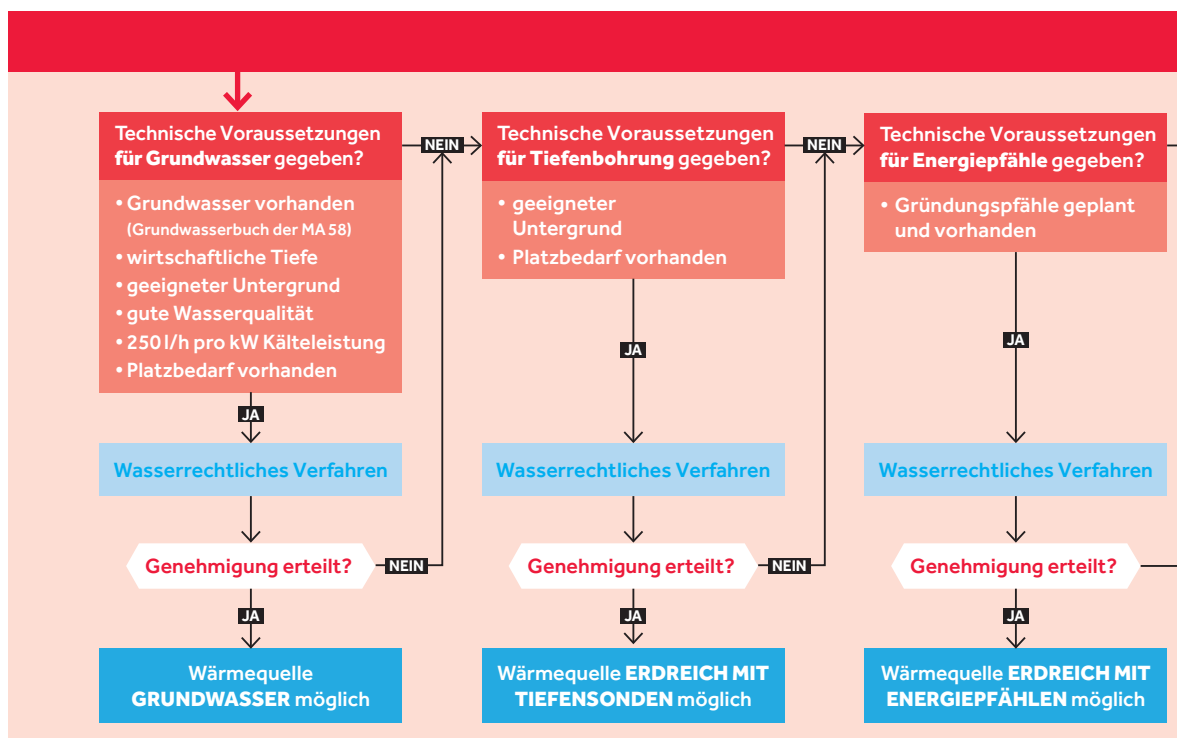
Technische Voraussetzungen für Grundwasser gegeben?

• Grundwasser vorhanden (Grundwasserbuch der MA 58)
• wirtschaftliche Tiefe
• geeigneter Untergrund
• gute Wasserqualität
• 250 l/h pro kW Kälteleistung
• Platzbedarf vorhanden

NEIN

JA

Wasserrechtliches Verfahren

Genehmigung erteilt?

NEIN

JA

Wärmequelle GRUNDWASSER möglich

Technische Voraussetzungen für Tiefenbohrung gegeben?

• geeigneter Untergrund
• Platzbedarf vorhanden

NEIN

JA

Wasserrechtliches Verfahren

Genehmigung erteilt?

NEIN

JA

Wärmequelle ERDREICH MIT TIEFENSONDEN möglich

Technische Voraussetzungen für Energiepfähle gegeben?

• Gründungspfähle geplant und vorhanden

JA

Wasserrechtliches Verfahren

Genehmigung erteilt?

JA

Wärmequelle ERDREICH MIT ENERGIEPFÄHLEN möglich